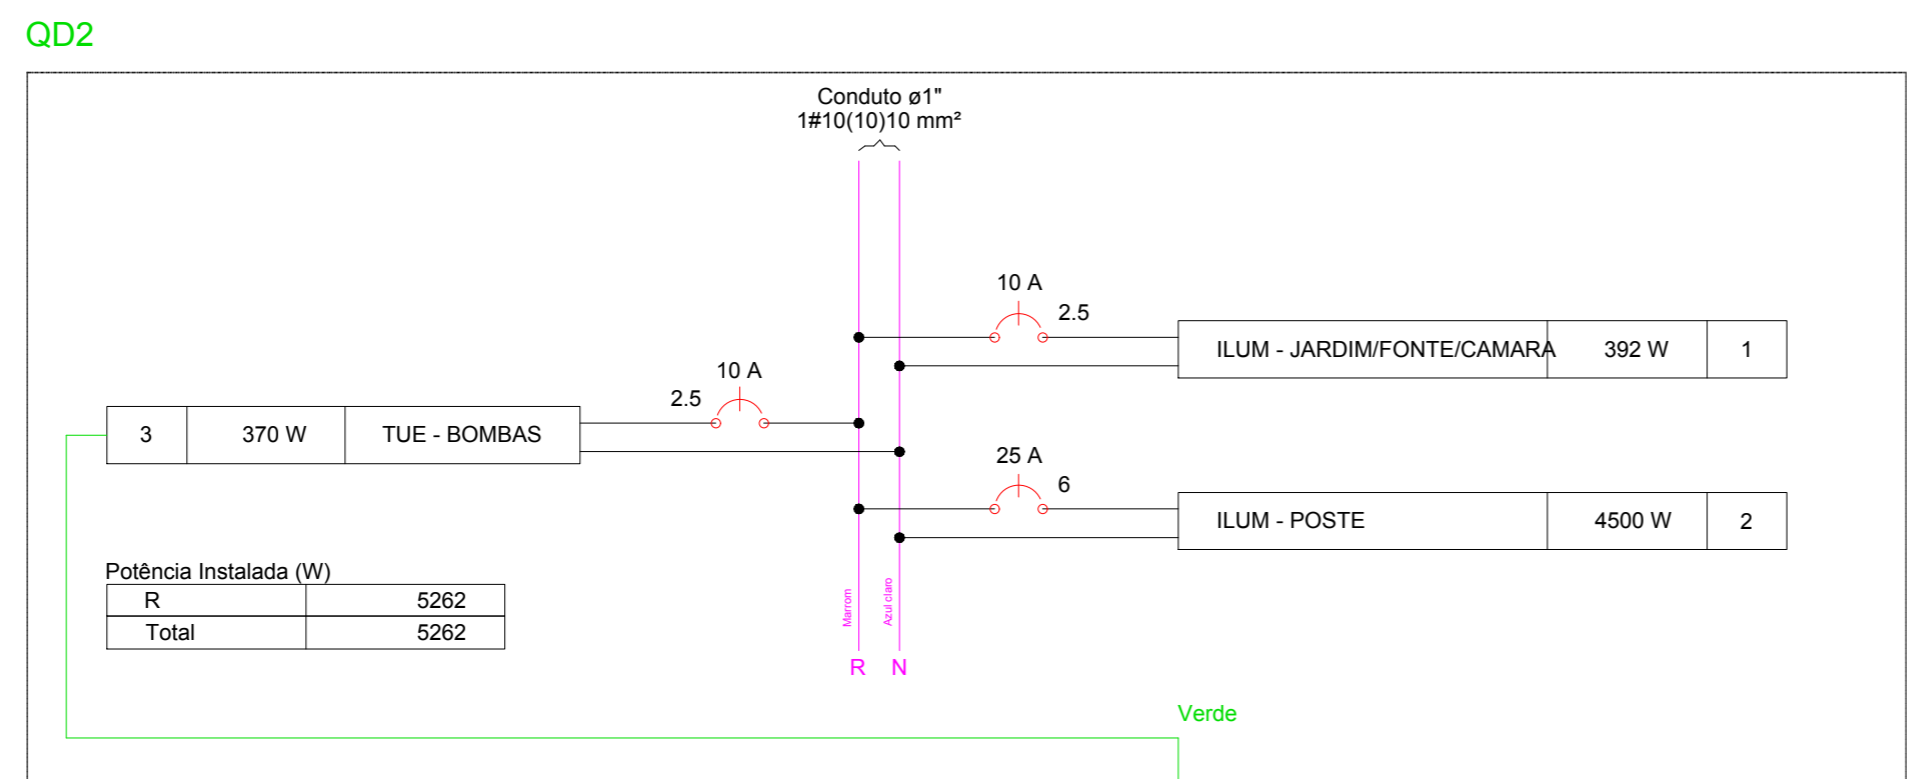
QD2

Conduto ø1"
1#10(10)10 mm²

10 A
2.5

| ILUM - JARDIM/FONTE/CAMARA | 392 W | 1 |
|---|---|---|

10 A
2.5

| 3 | 370 W | TUE - BOMBAS |
|---|---|---|

25 A
6

| ILUM - POSTE | 4500 W | 2 |
|---|---|---|

Potência Instalada (W)

| R | 5262 |
|---|---|
| Total | 5262 |

Marrom
Azul claro
R N

Verde